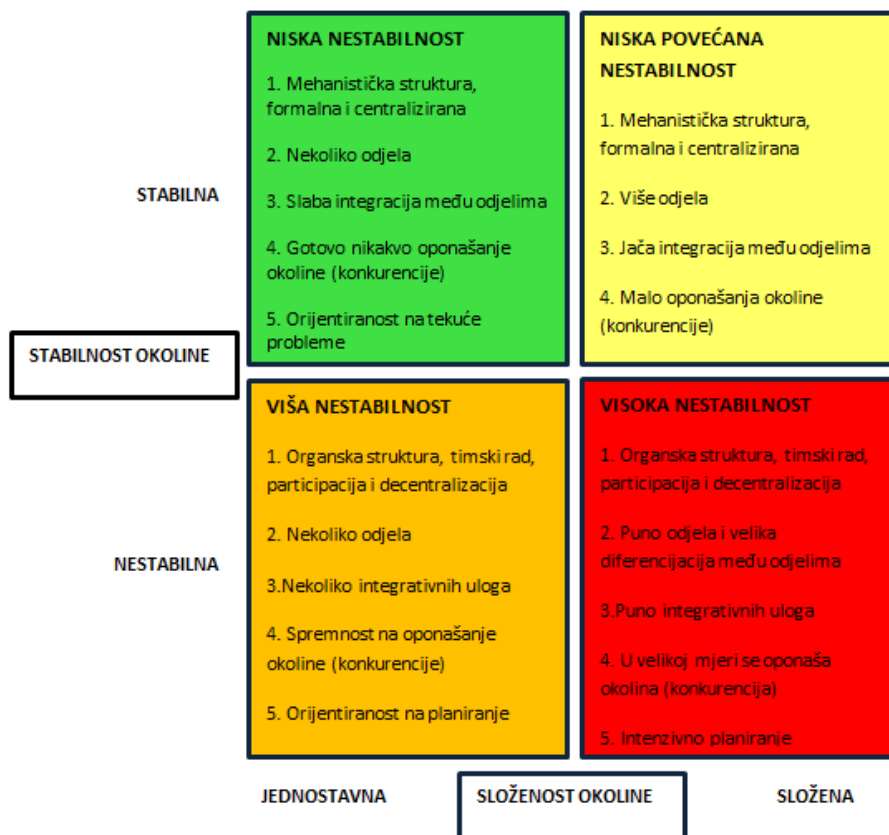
NISKA NESTABILNOST

1. Mehanistička struktura, formalna i centralizirana

2. Nekoliko odjela

3. Slaba integracija među odjelima

4. Gotovo nikakvo oponašanje okoline (konkurencije)

5. Orijentiranost na tekuće probleme

NISKA POVEĆANA NESTABILNOST

1. Mehanistička struktura, formalna i centralizirana

2. Više odjela

3. Jača integracija među odjelima

4. Malo oponašanja okoline (konkurencije)

STABILNA

STABILNOST OKOLINE

NESTABILNA

VIŠA NESTABILNOST

1. Organska struktura, timski rad, participacija i decentralizacija

2. Nekoliko odjela

3.Nekoliko integrativnih uloga

4. Spremnost na oponašanje okoline (konkurencije)

5. Orijentiranost na planiranje

VISOKA NESTABILNOST

1. Organska struktura, timski rad, participacija i decentralizacija

2. Puno odjela i velika diferencijacija među odjelima

3.Puno integrativnih uloga

4. U velikoj mjeri se oponaša okolina (konkurencija)

5. Intenzivno planiranje

JEDNOSTAVNA

SLOŽENOST OKOLINE

SLOŽENA